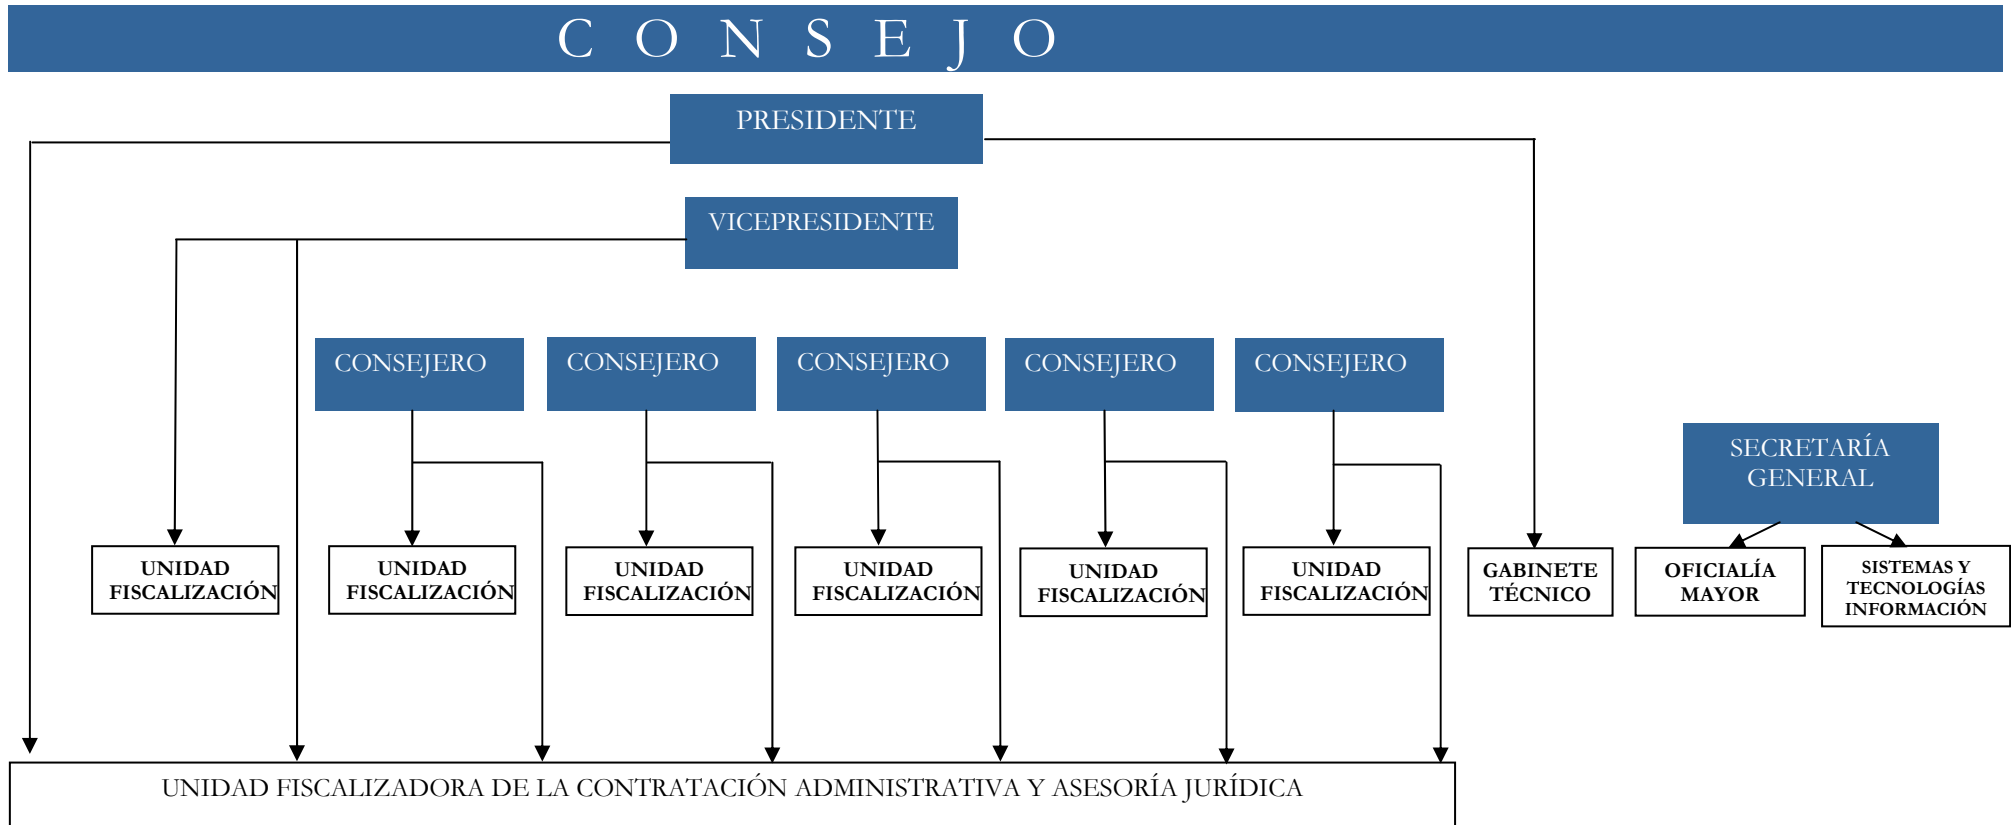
C O N S E J O

PRESIDENTE

VICEPRESIDENTE

CONSEJERO

CONSEJERO

CONSEJERO

CONSEJERO

CONSEJERO

SECRETARÍA GENERAL

UNIDAD FISCALIZACIÓN

UNIDAD FISCALIZACIÓN

UNIDAD FISCALIZACIÓN

UNIDAD FISCALIZACIÓN

UNIDAD FISCALIZACIÓN

UNIDAD FISCALIZACIÓN

GABINETE TÉCNICO

OFICIALÍA MAYOR

SISTEMAS Y TECNOLOGÍAS INFORMACIÓN

UNIDAD FISCALIZADORA DE LA CONTRATACIÓN ADMINISTRATIVA Y ASESORÍA JURÍDICA